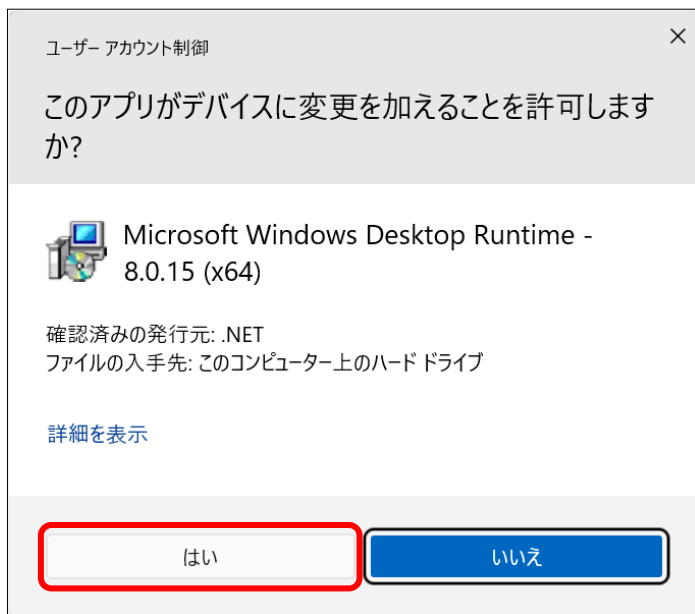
ユーザー アカウント制御

×

このアプリがデバイスに変更を加えることを許可しますか?

Microsoft Windows Desktop Runtime - 8.0.15 (x64)

確認済みの発行元: .NET
ファイルの入手先: このコンピューター上のハード ドライブ

詳細を表示

はい

いいえ